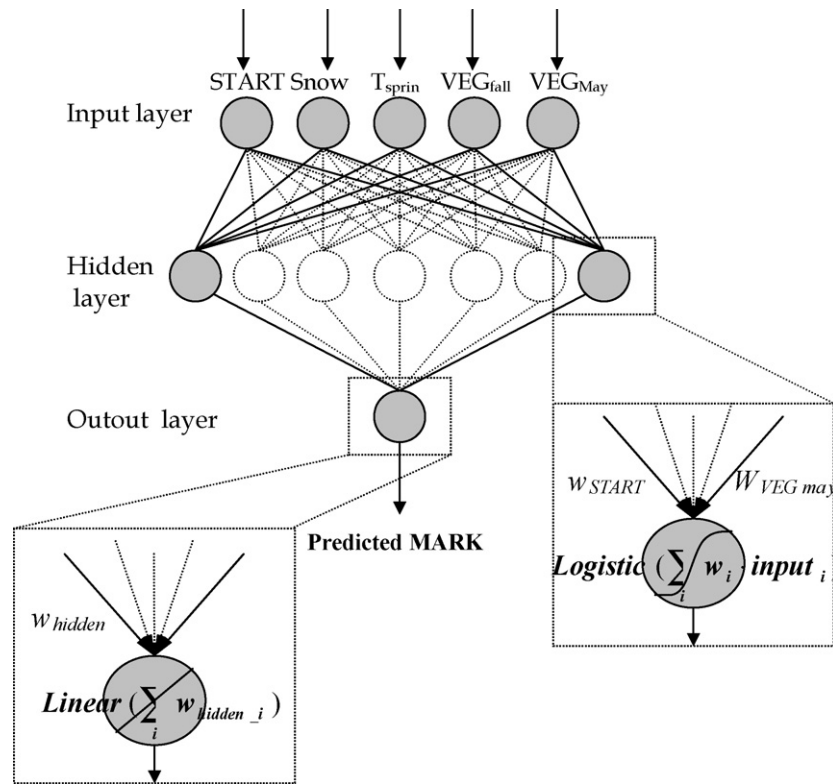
START Snow $T_{sprin}$ $VEG_{fall}$ $VEG_{May}$

Input layer

Hidden layer

Outout layer

Predicted MARK

$w_{START}$ $W_{VEG\ may}$

Logistic $(\sum_i w_i\ input_i)$

$w_{hidden}$

Linear $(\sum_i w_{hidden\_i})$